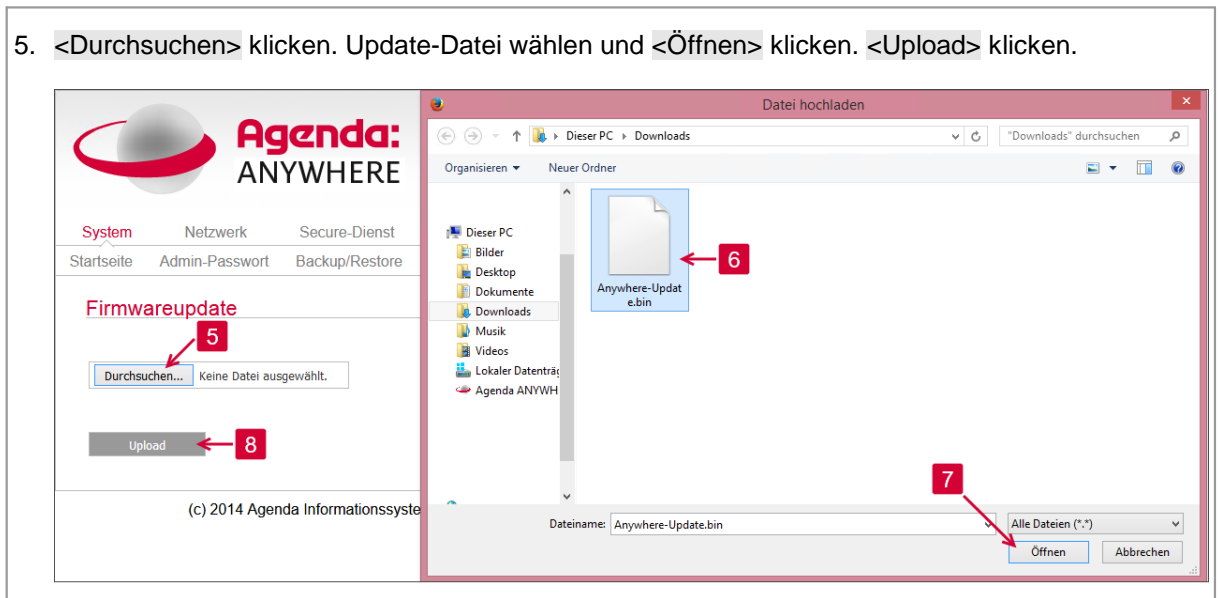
5. <Durchsuchen> klicken. Update-Datei wählen und <Öffnen> klicken. <Upload> klicken.

Agenda: ANYWHERE

System Netzwerk Secure-Dienst
Startseite Admin-Passwort Backup/Restore

Firmwareupdate

5

Durchsuchen... Keine Datei ausgewählt.

Upload 8

(c) 2014 Agenda Informationssyste

Datei hochladen

Dieser PC › Downloads

"Downloads" durchsuchen

Organisieren ▾ Neuer Ordner

Dieser PC
Bilder
Desktop
Dokumente
Downloads
Musik
Videos
Lokaler Datenträg
Agenda ANYWH

Anywhere-Update.bin

6

7

Dateiname: Anywhere-Update.bin

Alle Dateien (*.*)

Öffnen Abbrechen